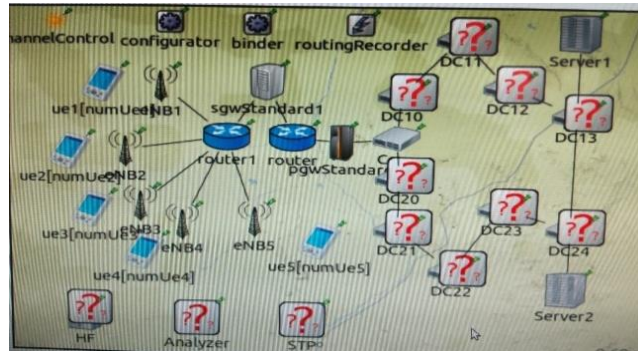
nnelControl configurator binder routingRecorder

DC11 Server1

ue1[numUe1] eNB1 sgwStandard1 DC12

DC10 DC13

ue2[numUe2] eNB2 router1 router pgwStandard C

DC20

ue3[numUe3] eNB3 eNB4 eNB5 DC23

DC21 DC24

ue4[numUe4] ue5[numUe5] DC22

HF Analyzer STP Server2